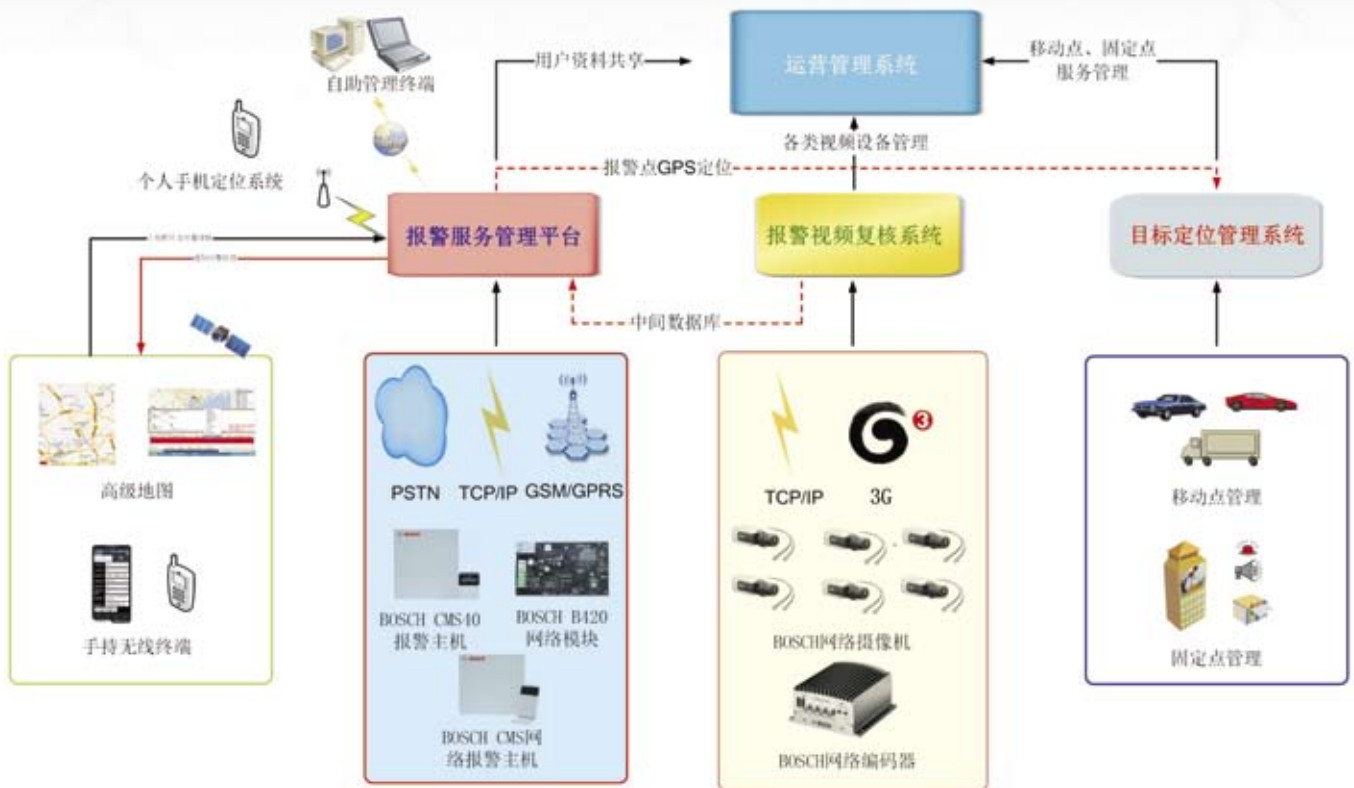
自助管理终端

用户资料共享

运营管理系统

移动点、固定点服务管理

个人手机定位系统

各类视频设备管理

报警点GPS定位

报警服务管理平台

报警视频复核系统

目标定位管理系统

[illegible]

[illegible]

中间数据库

高级地图

手持无线终端

PSTN TCP/IP GSM/GPRS

BOSCH CMS40 报警主机

BOSCH B420 网络模块

BOSCH CMS网络报警主机

TCP/IP 3G

BOSCH网络摄像机

BOSCH网络编码器

移动点管理

固定点管理